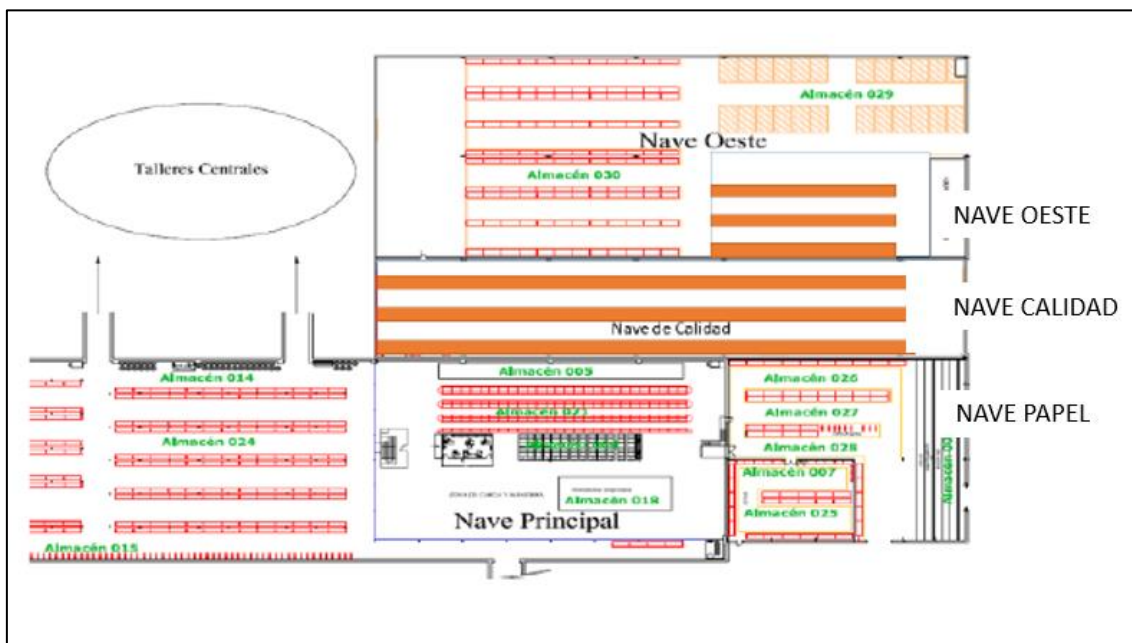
Talleres Centrales

Almacén 029

Nave Oeste

Almacén 030

NAVE OESTE

Nave de Calidad

NAVE CALIDAD

Almacén 014

Almacén 009

Almacén 026

Almacén 027

Almacén 027

NAVE PAPEL

Almacén 024

Almacén 028

Almacén 007

Almacén 018

Almacén 025

Almacén 00

Nave Principal

Almacén 015